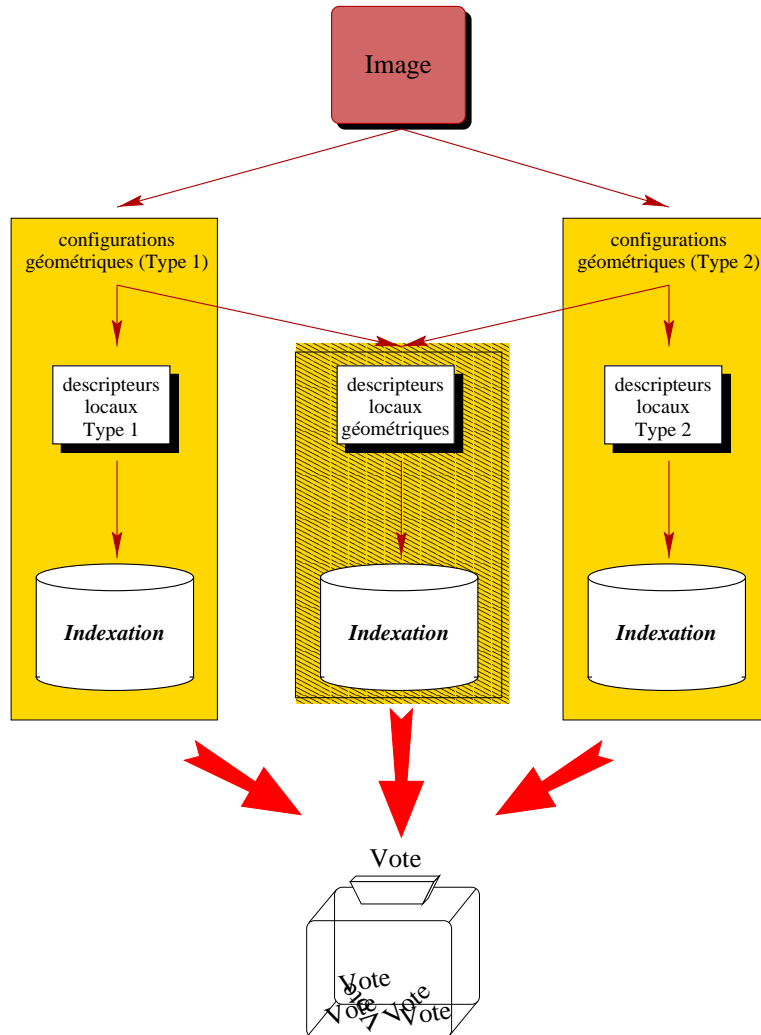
Image

configurations géométriques (Type 1)

descripteurs locaux Type 1

*Indexation*

descripteurs locaux géométriques

*Indexation*

configurations géométriques (Type 2)

descripteurs locaux Type 2

*Indexation*

Vote

Vote
Vote
Vote
Vote
Vote